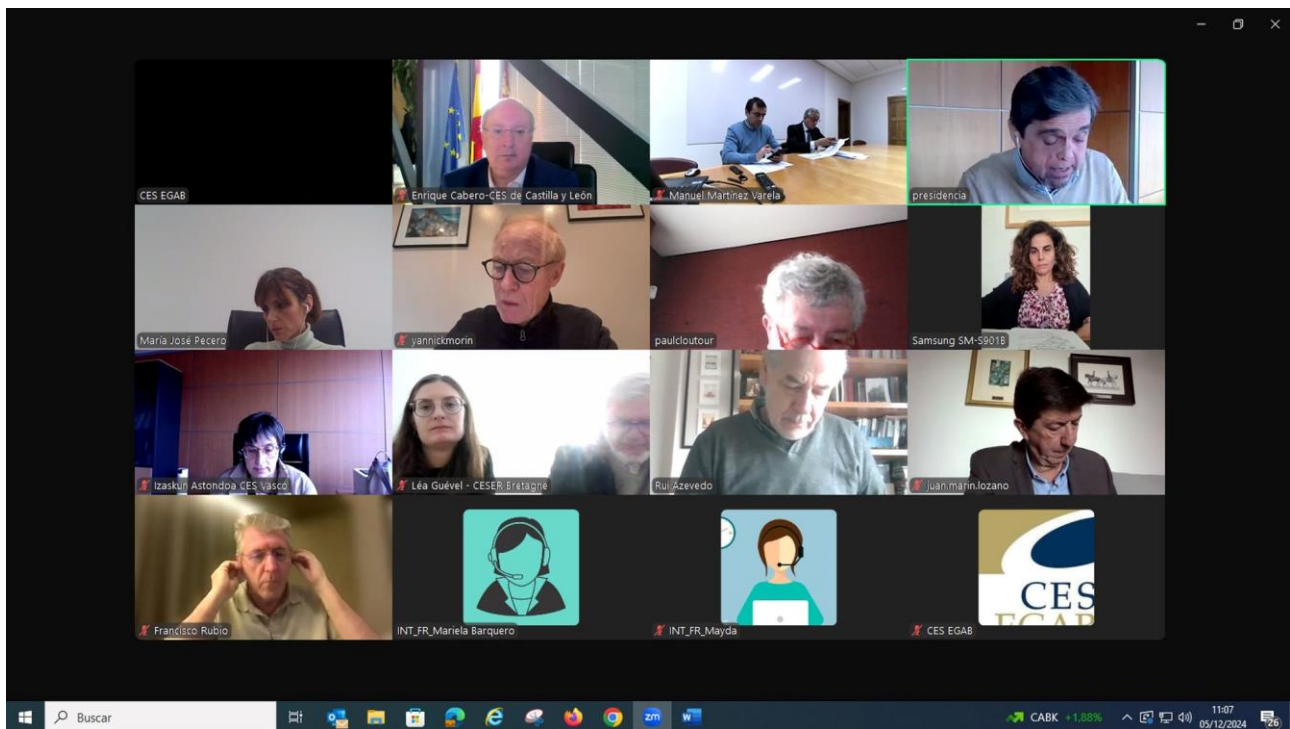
CES EGAB
Enrique Cabero-CES de Castilla y León
Manuel Martínez Varela
presidencia
María José Pecero
yannickmorin
paulcloutour
Samsung SM-S901B
Izaskun Astondoa CES Vasco
Léa Guével - CESER Bretagne
Rui Azevedo
juan.marin.lozano
Francisco Rubio
INT_FR_Mariela Barquero
INT_FR_Mayda
CES EGAB
CES
Buscar
zm
CABK +1,88%
11:07
05/12/2024
26